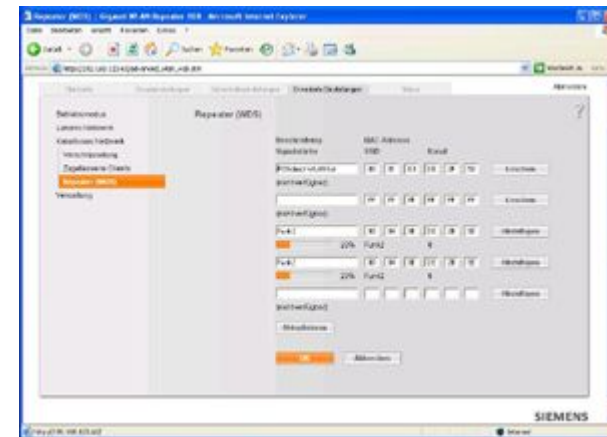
Repeater (WDS) - Gigaset WLAN Repeater 108 - Microsoft Internet Explorer

Datei Bearbeiten Ansicht Favoriten Extras ?

Zurück Suchen Favoriten

Wechseln zu

Abmelden

Erweiterte Einstellungen

Betriebsmodus
Lokales Netzwerk
Kabelloses Netzwerk
Verschlüsselung
Zugelassene Clients
Repeater (WDS)
Verwaltung

Repeater (WDS)

Beschreibung
Signalstärke

MAC-Adresse
SSID
Kanal

(nicht verfügbar)

(nicht verfügbar)

22%

22%

(nicht verfügbar)

Aktualisieren

OK

Abbrechen

SIEMENS

Internet